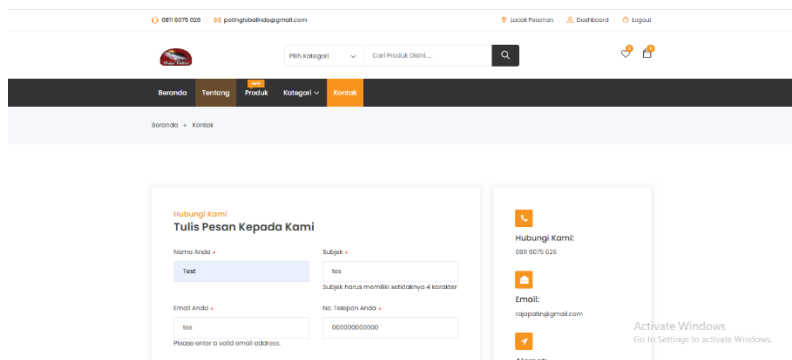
0811 6075 026 patinglobalindo@gmail.com

Lacak Pesanan Dashboard Logout

Pilih Kategori Cari Produk Disini...

0 0

Beranda Tentang NEW Produk Kategori Kontak

Beranda Kontak

Hubungi Kami
Tulis Pesan Kepada Kami

Nama Anda *
Test

Subjek *
tes
Subjek harus memiliki setidaknya 4 karakter

Email Anda *
tes
Please enter a valid email address.

No. Telepon Anda *
000000000000

Hubungi Kami:
0811 6075 026

Email:
rajapatin@gmail.com

Alamat:

Activate Windows
Go to Settings to activate Windows.